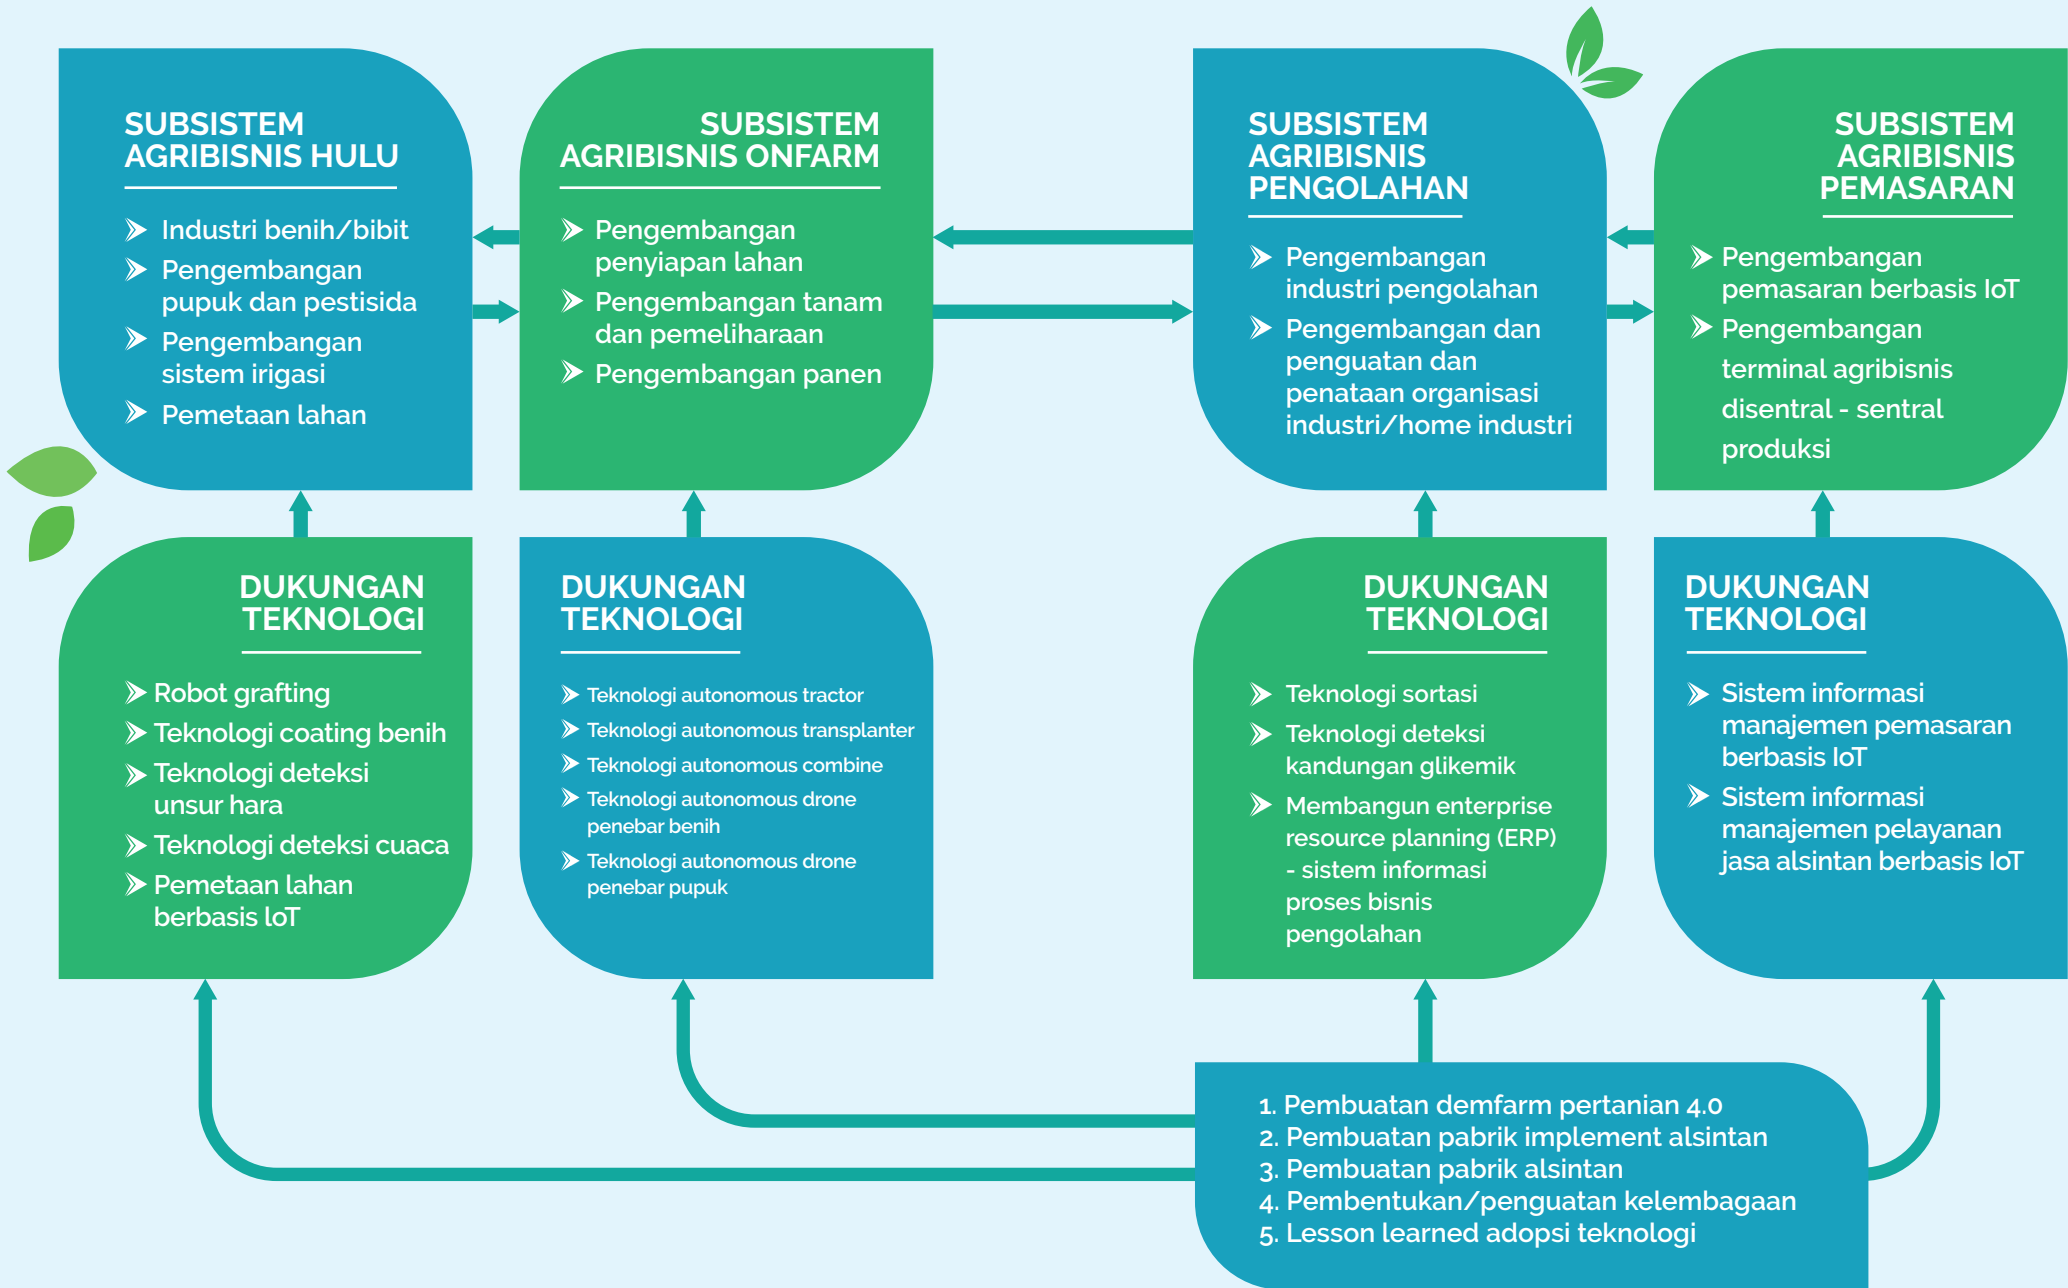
SUBSISTEM AGRIBISNIS HULU

Industri benih/bibit
Pengembangan pupuk dan pestisida
Pengembangan sistem irigasi
Pemetaan lahan

SUBSISTEM AGRIBISNIS ONFARM

Pengembangan penyiapan lahan
Pengembangan tanam dan pemeliharaan
Pengembangan panen

SUBSISTEM AGRIBISNIS PENGOLAHAN

Pengembangan industri pengolahan
Pengembangan dan penguatan dan penataan organisasi industri/home industri

SUBSISTEM AGRIBISNIS PEMASARAN

Pengembangan pemasaran berbasis IoT
Pengembangan terminal agribisnis disentral - sentral produksi

DUKUNGAN TEKNOLOGI

Robot grafting
Teknologi coating benih
Teknologi deteksi unsur hara
Teknologi deteksi cuaca
Pemetaan lahan berbasis IoT

DUKUNGAN TEKNOLOGI

Teknologi autonomous tractor
Teknologi autonomous transplanter
Teknologi autonomous combine
Teknologi autonomous drone penebar benih
Teknologi autonomous drone penebar pupuk

DUKUNGAN TEKNOLOGI

Teknologi sortasi
Teknologi deteksi kandungan glikemik
Membangun enterprise resource planning (ERP) - sistem informasi proses bisnis pengolahan

DUKUNGAN TEKNOLOGI

Sistem informasi manajemen pemasaran berbasis IoT
Sistem informasi manajemen pelayanan jasa alsintan berbasis IoT

1. Pembuatan demfarm pertanian 4.0
2. Pembuatan pabrik implement alsintan
3. Pembuatan pabrik alsintan
4. Pembentukan/penguatan kelembagaan
5. Lesson learned adopsi teknologi